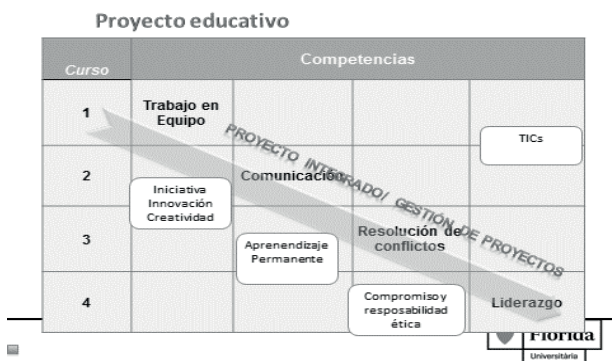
Proyecto educativo

| Curso | Competencias |
|---|---|
| 1 | Trabajo en Equipo | TICs |
| 2 | Iniciativa Innovación Creatividad | Comunicación |
| 3 | Aprendizaje Permanente | Resolución de conflictos |
| 4 | Compromiso y resposabilidad ética | Liderazgo |

PROYECTO INTEGRADO/ GESTIÓN DE PROYECTOS

Florida Universitària